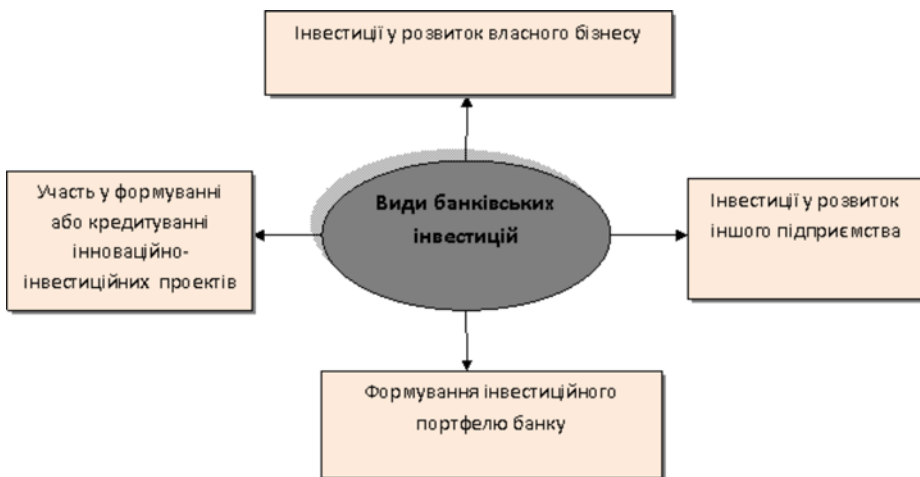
Інвестиції у розвиток власного бізнесу

Участь у формуванні або кредитуванні інноваційно-інвестиційних проектів

Види банківських інвестицій

Інвестиції у розвиток іншого підприємства

Формування інвестиційного портфелю банку